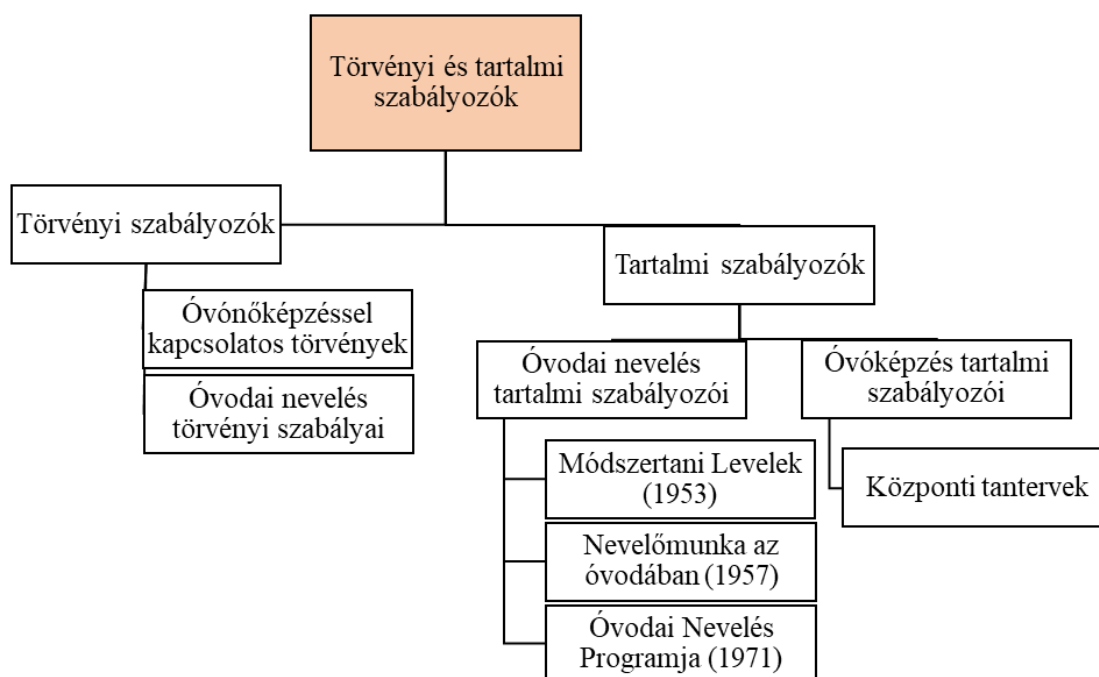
Törvényi és tartalmi szabályozók

Törvényi szabályozók

Óvónőképzéssel kapcsolatos törvények

Óvodai nevelés törvényi szabályai

Tartalmi szabályozók

Óvodai nevelés tartalmi szabályozói

Módszertani Levelek (1953)

Nevelőmunka az óvodában (1957)

Óvodai Nevelés Programja (1971)

Óvóképzés tartalmi szabályozói

Központi tantervek